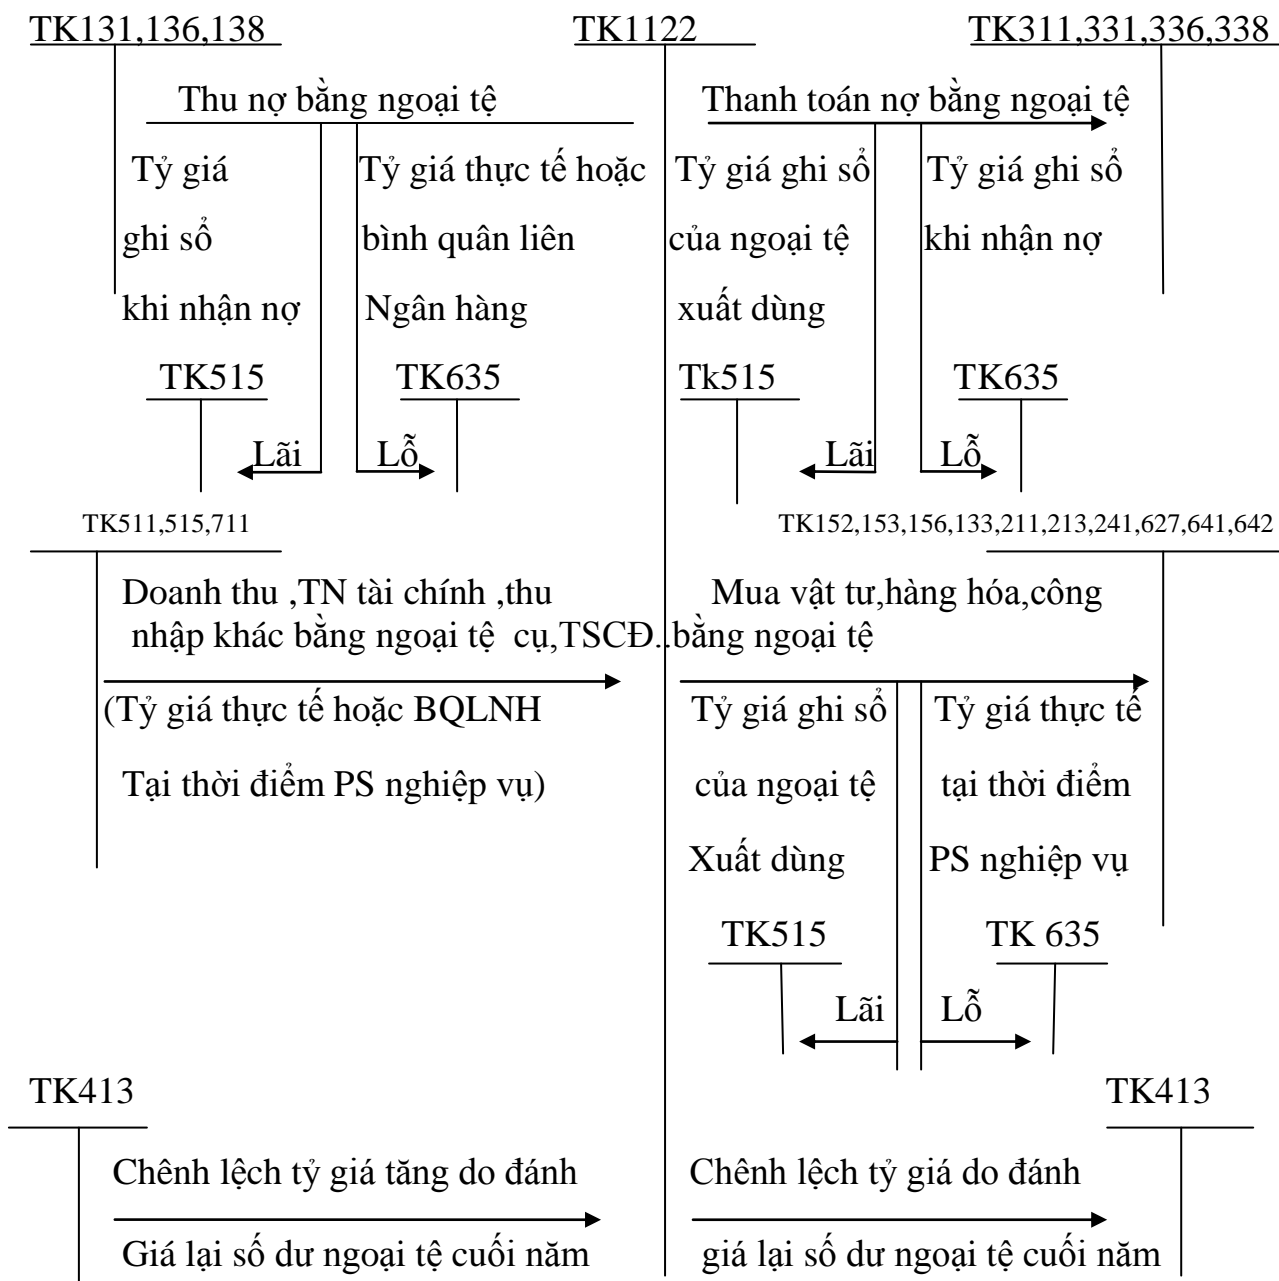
TK131,136,138

TK1122

TK311,331,336,338

Thu nợ bằng ngoại tệ

Thanh toán nợ bằng ngoại tệ

Tỷ giá ghi sổ khi nhận nợ

Tỷ giá thực tế hoặc bình quân liên Ngân hàng

Tỷ giá ghi sổ của ngoại tệ xuất dùng

Tỷ giá ghi sổ khi nhận nợ

TK515

TK635

Tk515

TK635

Lãi

Lỗ

Lãi

Lỗ

TK511,515,711

TK152,153,156,133,211,213,241,627,641,642

Doanh thu ,TN tài chính ,thu nhập khác bằng ngoại tệ

Mua vật tư,hàng hóa,công cụ,TSCĐ..bằng ngoại tệ

(Tỷ giá thực tế hoặc BQLNH Tại thời điểm PS nghiệp vụ)

Tỷ giá ghi sổ của ngoại tệ Xuất dùng

Tỷ giá thực tế tại thời điểm PS nghiệp vụ

TK515

TK 635

Lãi

Lỗ

TK413

TK413

Chênh lệch tỷ giá tăng do đánh Giá lại số dư ngoại tệ cuối năm

Chênh lệch tỷ giá do đánh giá lại số dư ngoại tệ cuối năm